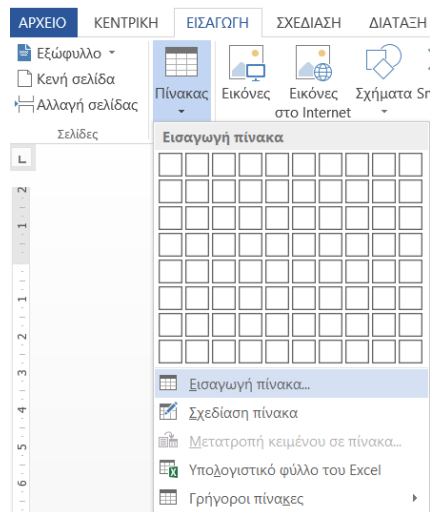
ΑΡΧΕΙΟ ΚΕΝΤΡΙΚΗ ΕΙΣΑΓΩΓΗ ΣΧΕΔΙΑΣΗ ΔΙΑΤΑΞΗ

Εξώφυλλο
Κενή σελίδα
Αλλαγή σελίδας
Σελίδες

Πίνακας
Εικόνες
Εικόνες στο Internet
Σχήματα
Sm

Εισαγωγή πίνακα

Εισαγωγή πίνακα...
Σχεδίαση πίνακα
Μετατροπή κειμένου σε πίνακα...
Υπολογιστικό φύλλο του Excel
Γρήγοροι πίνακες

2
1
1
2